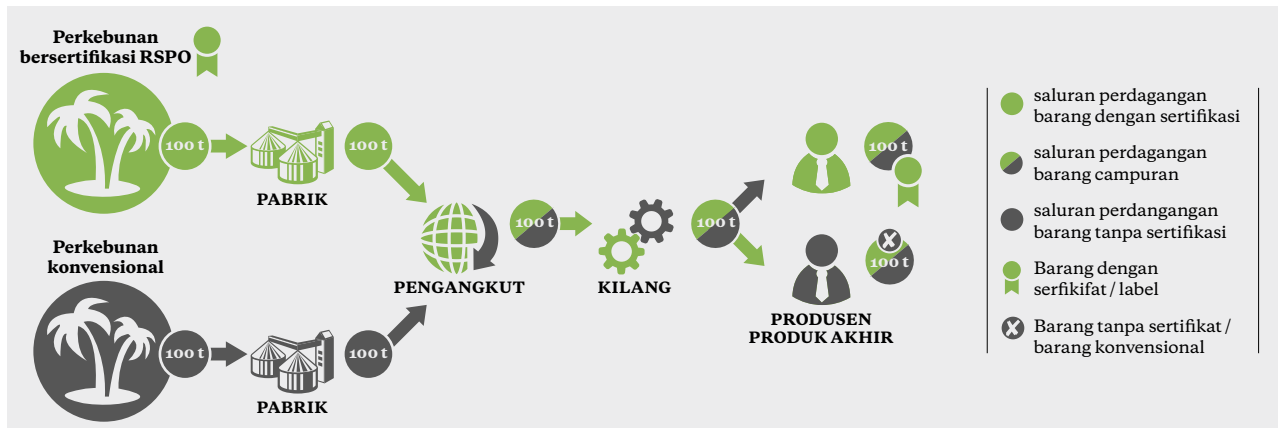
Perkebunan bersertifikasi RSPO

100 t

PABRIK

100 t

Perkebunan konvensional

100 t

PABRIK

100 t

PENGANGKUT

100 t

KILANG

100 t

100 t

100 t

PRODUSEN PRODUK AKHIR

saluran perdagangan barang dengan sertifikasi

saluran perdagangan barang campuran

saluran perdangangan barang tanpa sertifikasi

Barang dengan serfikifat / label

Barang tanpa sertifikat / barang konvensional